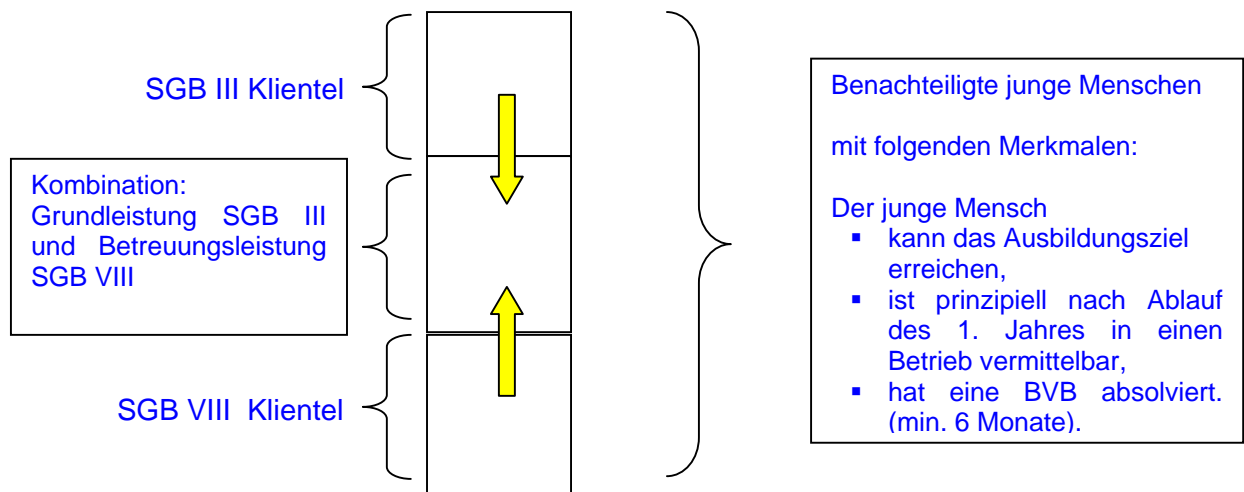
SGB III Klientel

Kombination:
Grundleistung SGB III und Betreuungsleistung SGB VIII

SGB VIII Klientel

Benachteiligte junge Menschen

mit folgenden Merkmalen:

Der junge Mensch
- kann das Ausbildungsziel erreichen,
- ist prinzipiell nach Ablauf des 1. Jahres in einen Betrieb vermittelbar,
- hat eine BVB absolviert. (min. 6 Monate).